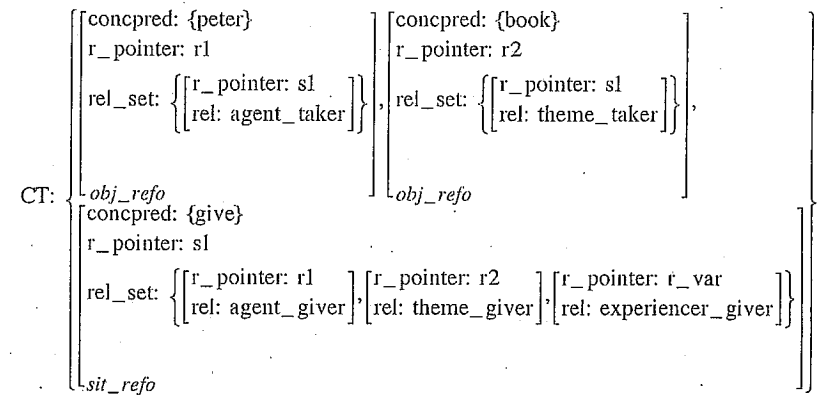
CT: $\left\{ \begin{bmatrix} \text{concpred: \{peter\}} \\ \text{r\_pointer: r1} \\ \text{rel\_set: } \left\{ \begin{bmatrix} \text{r\_pointer: s1} \\ \text{rel: agent\_taker} \end{bmatrix} \right\} \\ \\ \textit{obj\_refo} \end{bmatrix}, \begin{bmatrix} \text{concpred: \{book\}} \\ \text{r\_pointer: r2} \\ \text{rel\_set: } \left\{ \begin{bmatrix} \text{r\_pointer: s1} \\ \text{rel: theme\_taker} \end{bmatrix} \right\} \\ \\ \textit{obj\_refo} \end{bmatrix}, \begin{bmatrix} \text{concpred: \{give\}} \\ \text{r\_pointer: s1} \\ \text{rel\_set: } \left\{ \begin{bmatrix} \text{r\_pointer: r1} \\ \text{rel: agent\_giver} \end{bmatrix}, \begin{bmatrix} \text{r\_pointer: r2} \\ \text{rel: theme\_giver} \end{bmatrix}, \begin{bmatrix} \text{r\_pointer: r\_var} \\ \text{rel: experiencer\_giver} \end{bmatrix} \right\} \\ \\ \textit{sit\_refo} \end{bmatrix} \right\}$